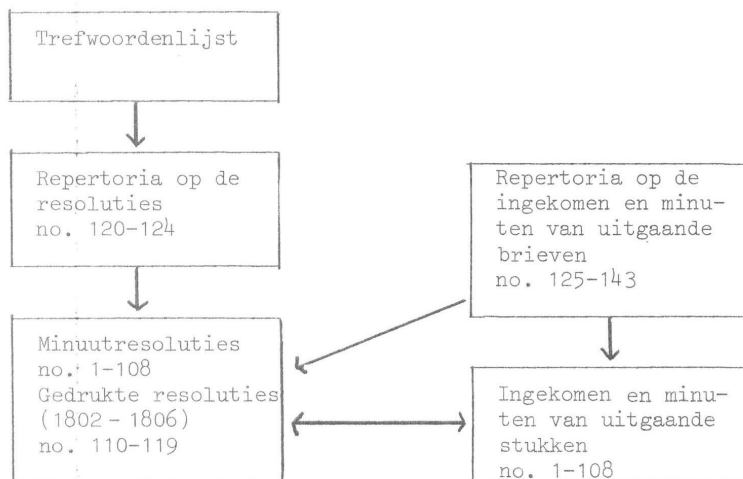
Trefwoordenlijst

Repertoria op de resoluties no. 120-124

Minuutresoluties no. 1-108 Gedrukte resoluties (1802 - 1806) no. 110-119

Repertoria op de ingekomen en minuten van uitgaande brieven no. 125-143

Ingekomen en minuten van uitgaande stukken no. 1-108